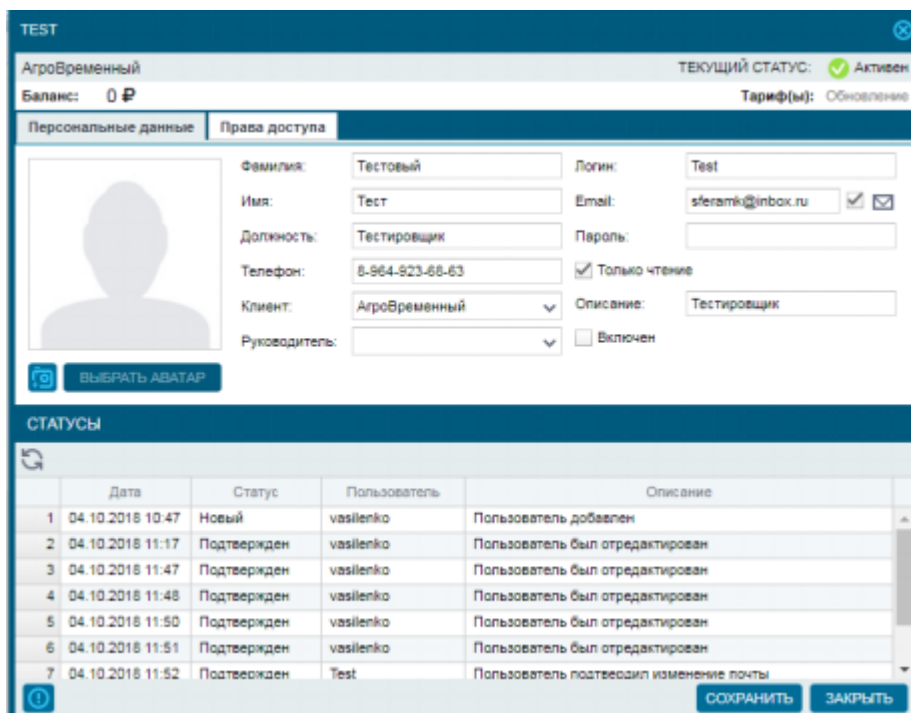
TEST

АгроВременный

ТЕКУЩИЙ СТАТУС: Активен

Баланс: 0 ₽

Тариф(ы): Обновление

Персональные данные | Права доступа

Фамилия: Тестовый
Имя: Тест
Должность: Тестировщик
Телефон: 8-964-923-68-63
Клиент: АгроВременный
Руководитель:

Логин: Test
Email: sferamk@inbox.ru
Пароль:
Только чтение
Описание: Тестировщик
Включен

ВЫБРАТЬ АВАТАР

СТАТУСЫ

| | Дата | Статус | Пользователь | Описание |
|---|---|---|---|---|
| 1 | 04.10.2018 10:47 | Новый | vasilenko | Пользователь добавлен |
| 2 | 04.10.2018 11:17 | Подтвержден | vasilenko | Пользователь был отредактирован |
| 3 | 04.10.2018 11:47 | Подтвержден | vasilenko | Пользователь был отредактирован |
| 4 | 04.10.2018 11:48 | Подтвержден | vasilenko | Пользователь был отредактирован |
| 5 | 04.10.2018 11:50 | Подтвержден | vasilenko | Пользователь был отредактирован |
| 6 | 04.10.2018 11:51 | Подтвержден | vasilenko | Пользователь был отредактирован |
| 7 | 04.10.2018 11:52 | Подтвержден | Test | Пользователь подтвердил изменение почты |

СОХРАНИТЬ  ЗАКРЫТЬ